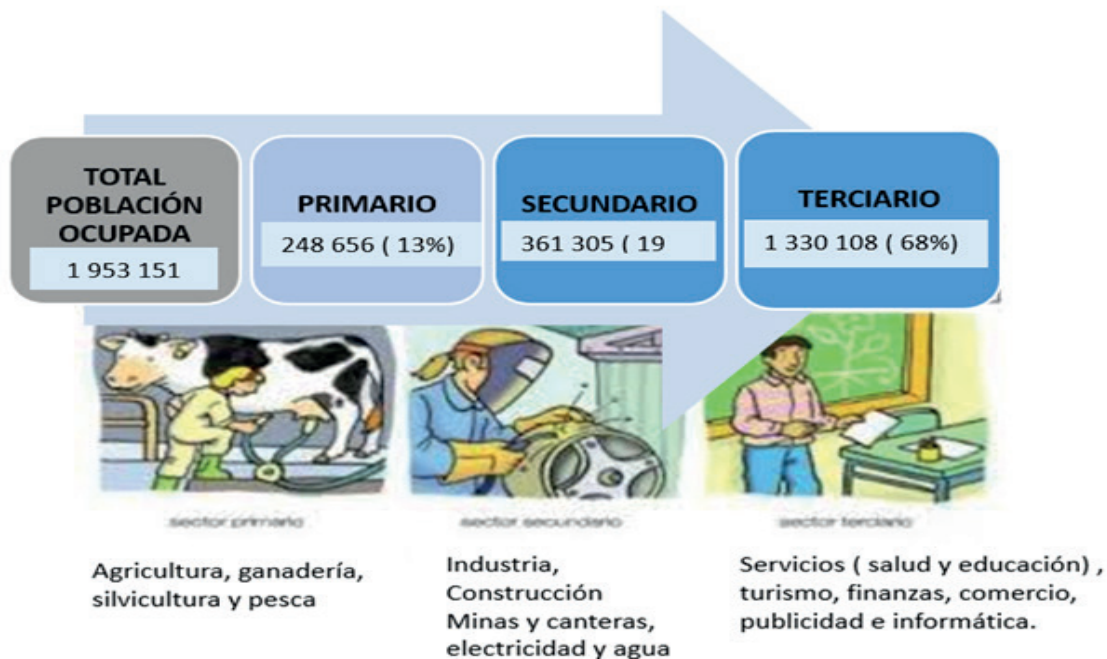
TOTAL POBLACIÓN OCUPADA

1 953 151

PRIMARIO

248 656 ( 13%)

SECUNDARIO

361 305 ( 19

TERCIARIO

1 330 108 ( 68%)

sector primario

sector secundario

sector terciario

Agricultura, ganadería, silvicultura y pesca

Industria, Construcción Minas y canteras, electricidad y agua

Servicios ( salud y educación) , turismo, finanzas, comercio, publicidad e informática.